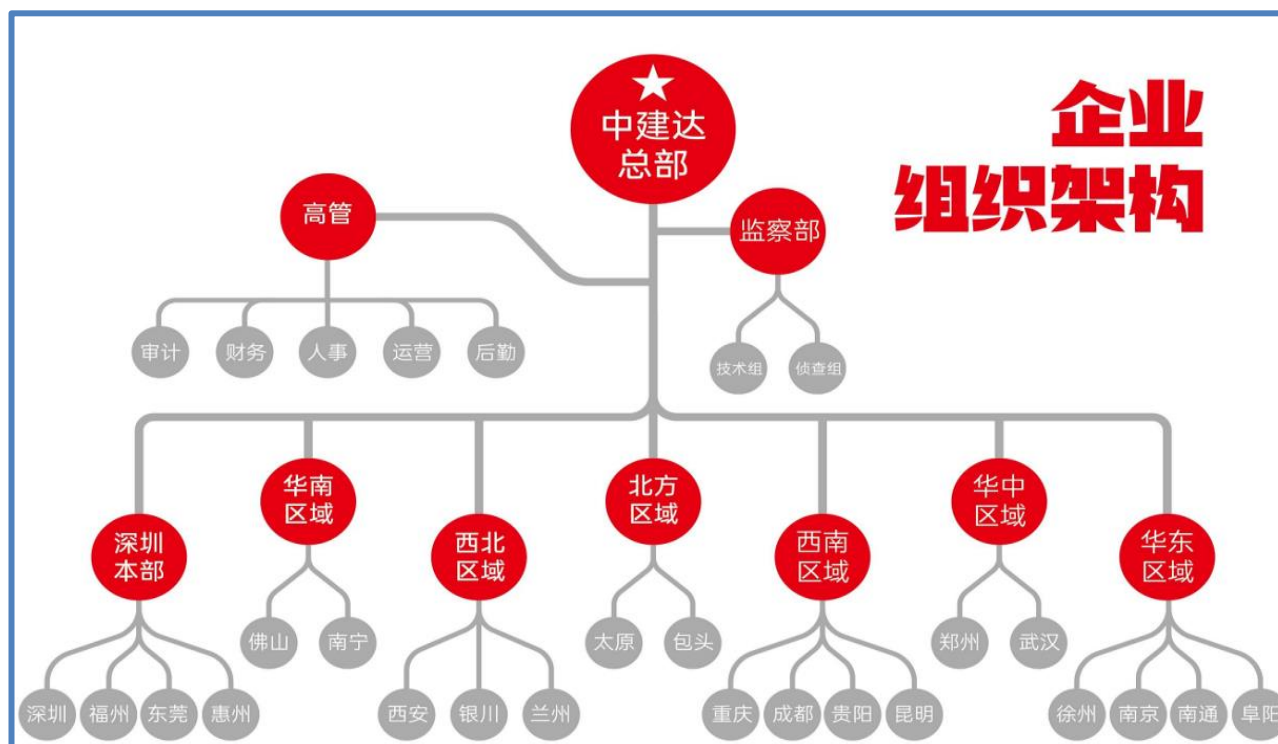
企业
组织架构

中建达总部

高管
审计 财务 人事 运营 后勤

监察部
技术组 侦查组

深圳本部
深圳 福州 东莞 惠州

华南区域
佛山 南宁

西北区域
西安 银川 兰州

北方区域
太原 包头

西南区域
重庆 成都 贵阳 昆明

华中区域
郑州 武汉

华东区域
徐州 南京 南通 阜阳